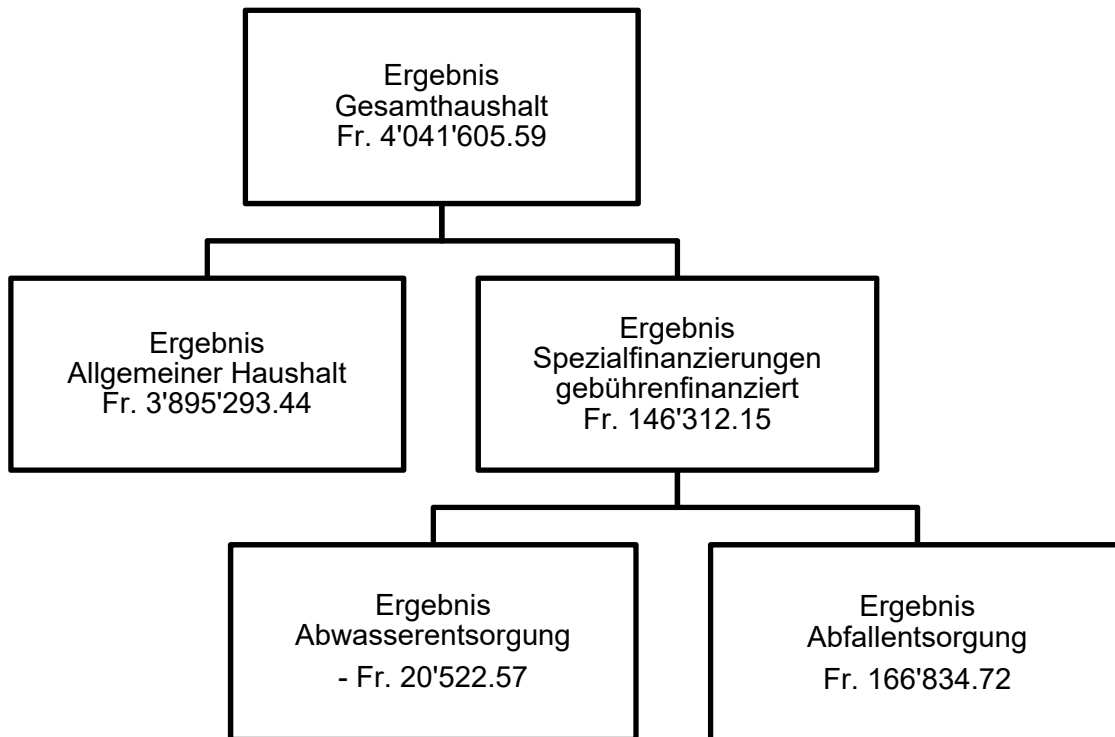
Ergebnis
Gesamthaushalt
Fr. 4'041'605.59

Ergebnis
Allgemeiner Haushalt
Fr. 3'895'293.44

Ergebnis
Spezialfinanzierungen
gebührenfinanziert
Fr. 146'312.15

Ergebnis
Abwasserentsorgung
- Fr. 20'522.57

Ergebnis
Abfallentsorgung
Fr. 166'834.72